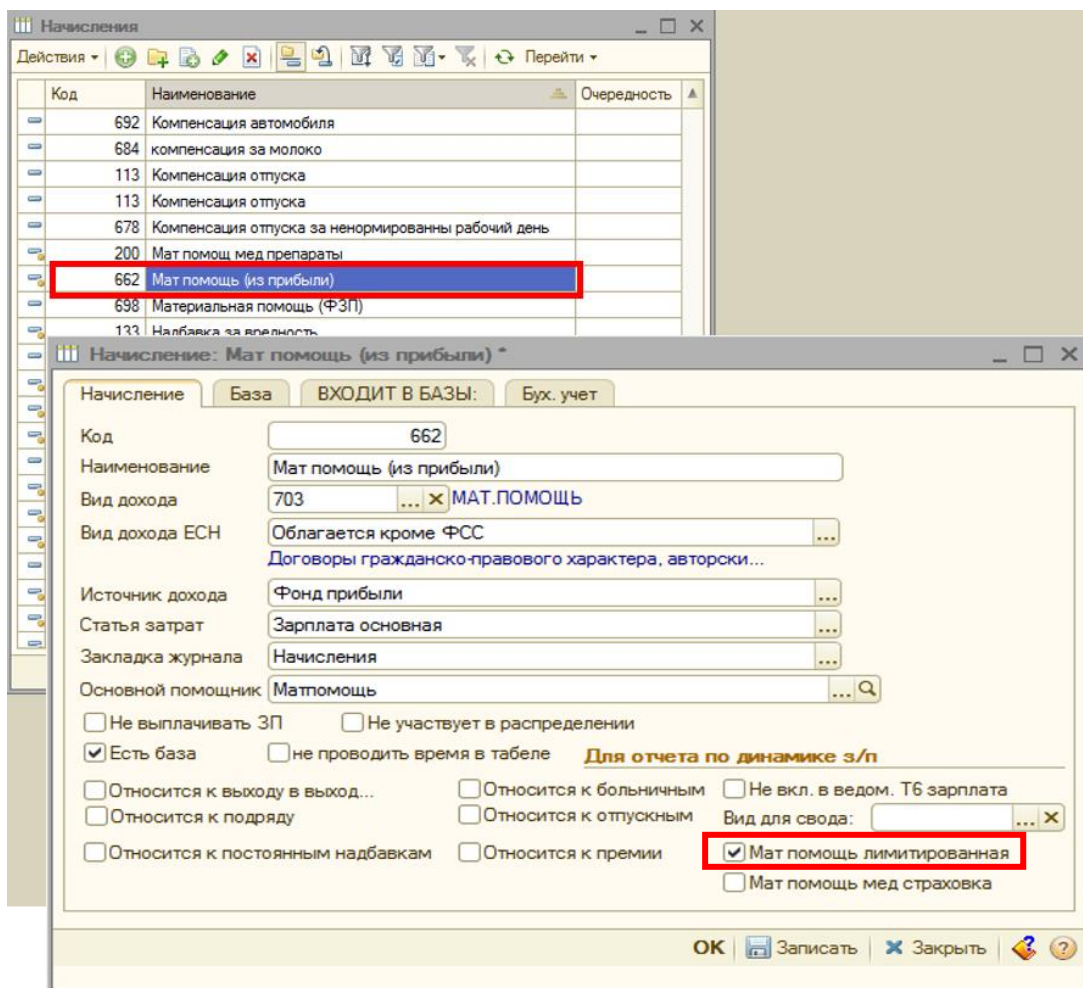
Начисления

Действия ▾ Перейти ▾

| Код | Наименование | Очередность |
|---|---|---|
| 692 | Компенсация автомобиля | |
| 684 | компенсация за молоко | |
| 113 | Компенсация отпуска | |
| 113 | Компенсация отпуска | |
| 678 | Компенсация отпуска за ненормированны рабочий день | |
| 200 | Мат помощ мед препараты | |
| 662 | Мат помощь (из прибыли) | |
| 698 | Материальная помощь (ФЗП) | |
| 133 | Надбавка за вредность | |

Начисление: Мат помощь (из прибыли) *

Начисление | База | ВХОДИТ В БАЗЫ: | Бух. учет

Код 662

Наименование Мат помощь (из прибыли)

Вид дохода 703 ... X МАТ.ПОМОЩЬ

Вид дохода ЕСН Облагается кроме ФСС ...

Договоры гражданско-правового характера, авторски...

Источник дохода Фонд прибыли ...

Статья затрат Зарплата основная ...

Закладка журнала Начисления ...

Основной помощник Матпомощь ...

Не выплачивать ЗП

Не участвует в распределении

Есть база

не проводить время в табеле

Для отчета по динамике з/п

Относится к выходу в выход...

Относится к больничным

Не вкл. в ведом. Т6 зарплата

Относится к подряду

Относится к отпускным

Вид для свода: ... X

Относится к постоянным надбавкам

Относится к премии

Мат помощь лимитированная

Мат помощь мед страховка

OK Записать Закрыть ?